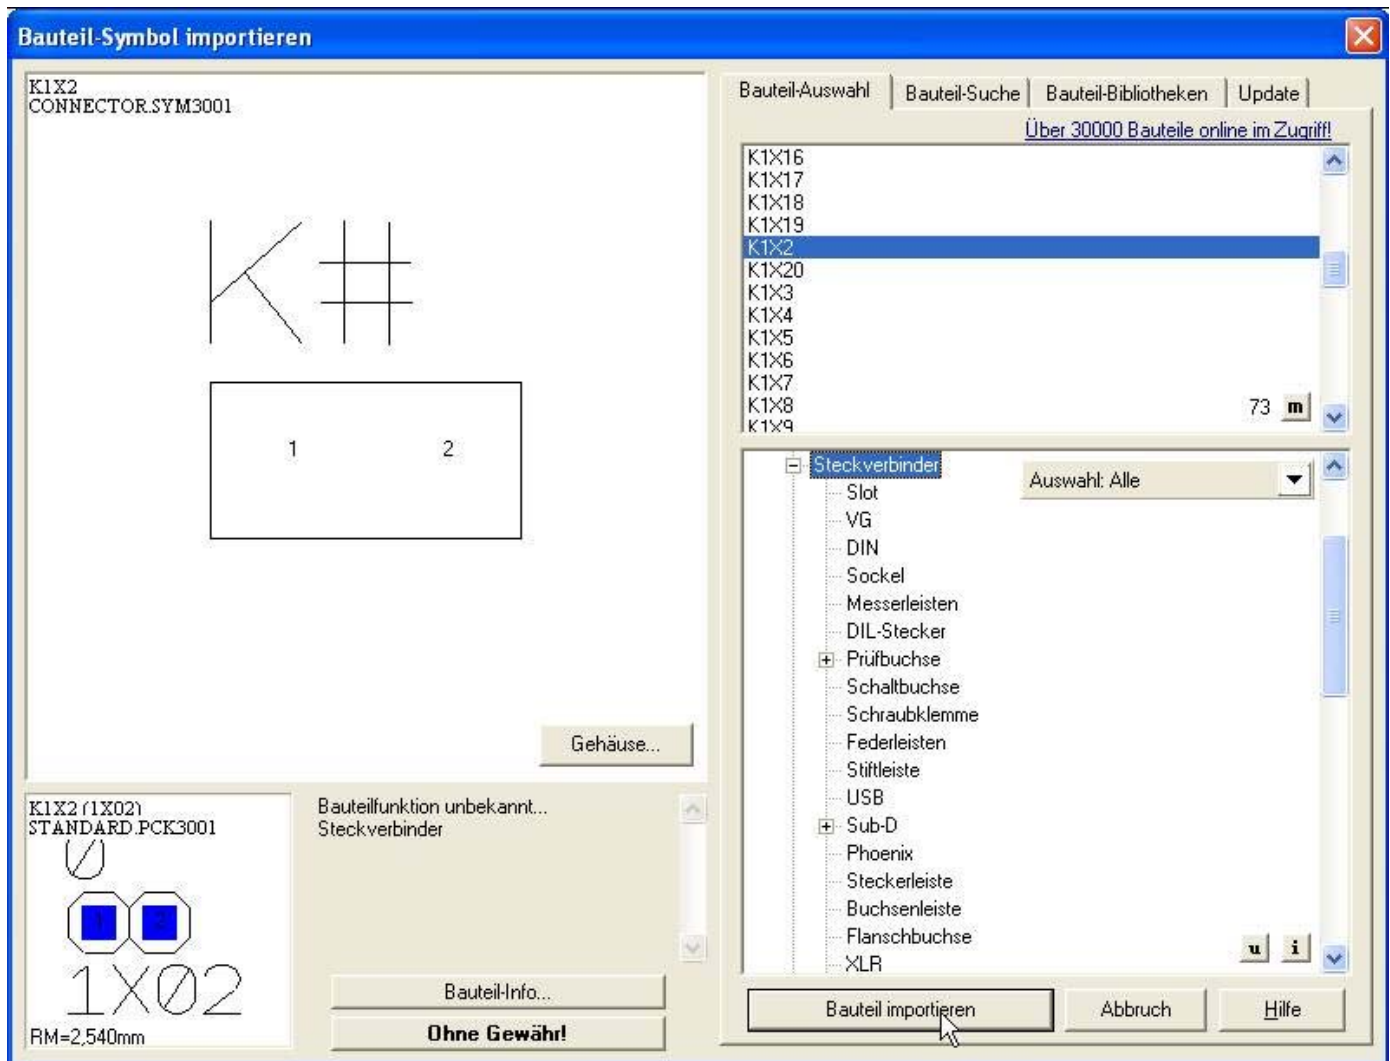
Bauteil-Symbol importieren

K1X2
CONNECTOR.SYM3001

K#

1 2

Gehäuse...

K1X2 (1X02)
STANDARD.PCK3001

1X02

RM=2,540mm

Bauteilfunktion unbekannt...
Steckverbinder

Bauteil-Info...

Ohne Gewähr!

Bauteil-Auswahl | Bauteil-Suche | Bauteil-Bibliotheken | Update

Über 30000 Bauteile online im Zugriff!

K1X16
K1X17
K1X18
K1X19
K1X2
K1X20
K1X3
K1X4
K1X5
K1X6
K1X7
K1X8
K1X9

73 m

Steckverbinder
Slot
VG
DIN
Sockel
Messerleisten
DIL-Stecker
Prüfbuchse
Schaltbuchse
Schraubklemme
Federleisten
Stiftleiste
USB
Sub-D
Phoenix
Steckerleiste
Buchsenleiste
Flanschbuchse
XLR

Auswahl: Alle

u i

Bauteil importieren | Abbruch | Hilfe